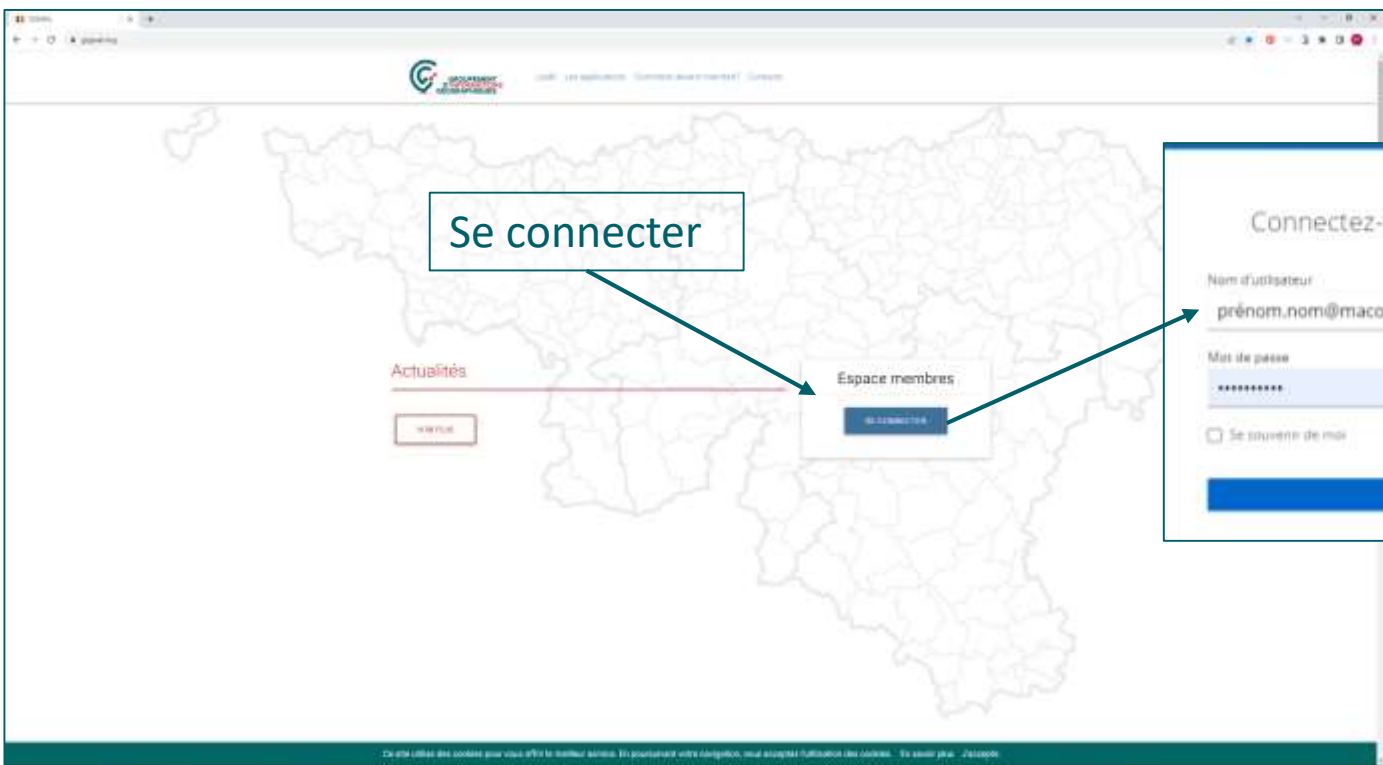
Se connecter

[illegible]

Actualités

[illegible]

Espace membres

SE CONNECTER

Connectez-

Nom d'utilisateur

prénom.nom@maco

Mot de passe

••••••••••

Se souvenir de moi

Ce site utilise des cookies pour vous offrir le meilleur service. En poursuivant votre navigation, vous acceptez l'utilisation des cookies. En savoir plus J'accepte